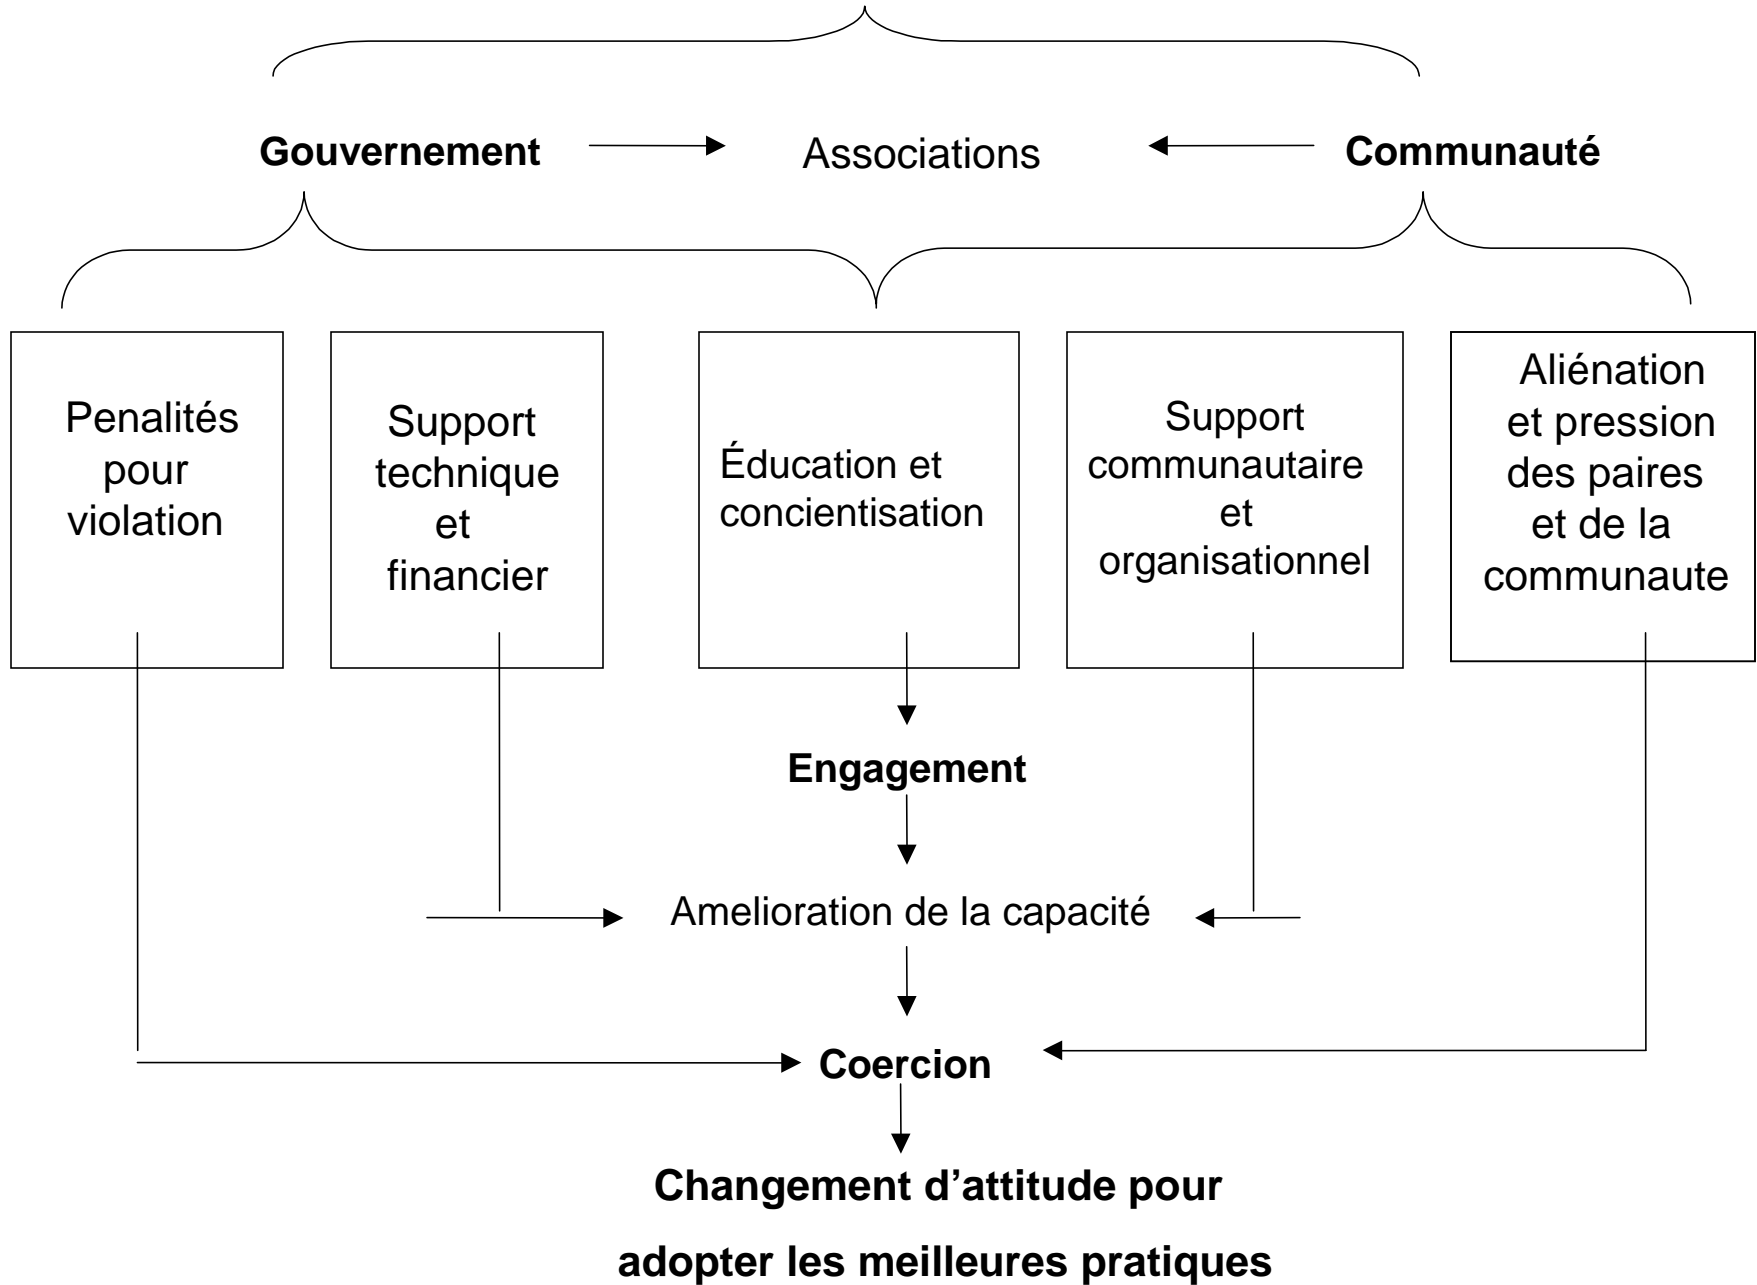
Gouvernement Associations Communauté

Penalités pour violation

Support technique et financier

Éducation et concientisation

Support communautaire et organisationnel

Aliénation et pression des paires et de la communaute

Engagement

Amelioration de la capacité

Coercion

Changement d'attitude pour

adopter les meilleures pratiques